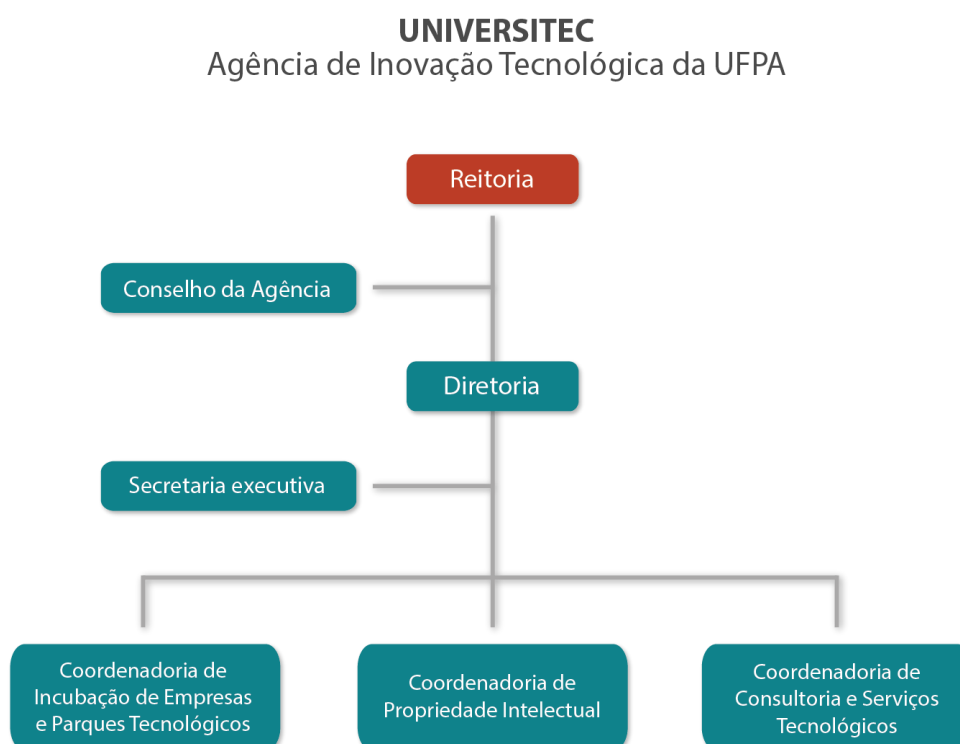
UNIVERSITEC
Agência de Inovação Tecnológica da UFPA

Reitoria

Conselho da Agência

Diretoria

Secretaria executiva

Coordenadoria de Incubação de Empresas e Parques Tecnológicos

Coordenadoria de Propriedade Intelectual

Coordenadoria de Consultoria e Serviços Tecnológicos